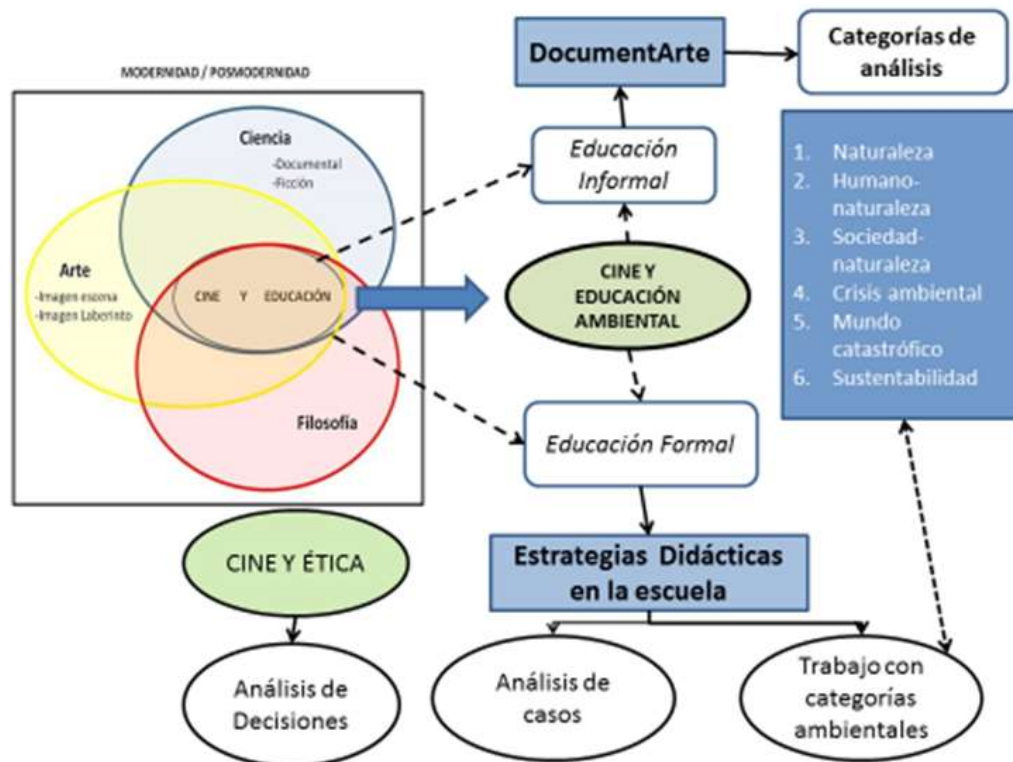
MODERNIDAD / POSMODERNIDAD

Ciencia
-Documental
-Ficción

Arte
-Imagen escena
-Imagen Laberinto

CINE Y EDUCACIÓN

Filosofía

DocumentArte

Categorías de análisis

Educación Informal

CINE Y EDUCACIÓN AMBIENTAL

Educación Formal

1. Naturaleza
2. Humano-naturaleza
3. Sociedad-naturaleza
4. Crisis ambiental
5. Mundo catastrófico
6. Sustentabilidad

CINE Y ÉTICA

Estrategias Didácticas en la escuela

Análisis de Decisiones

Análisis de casos

Trabajo con categorías ambientales